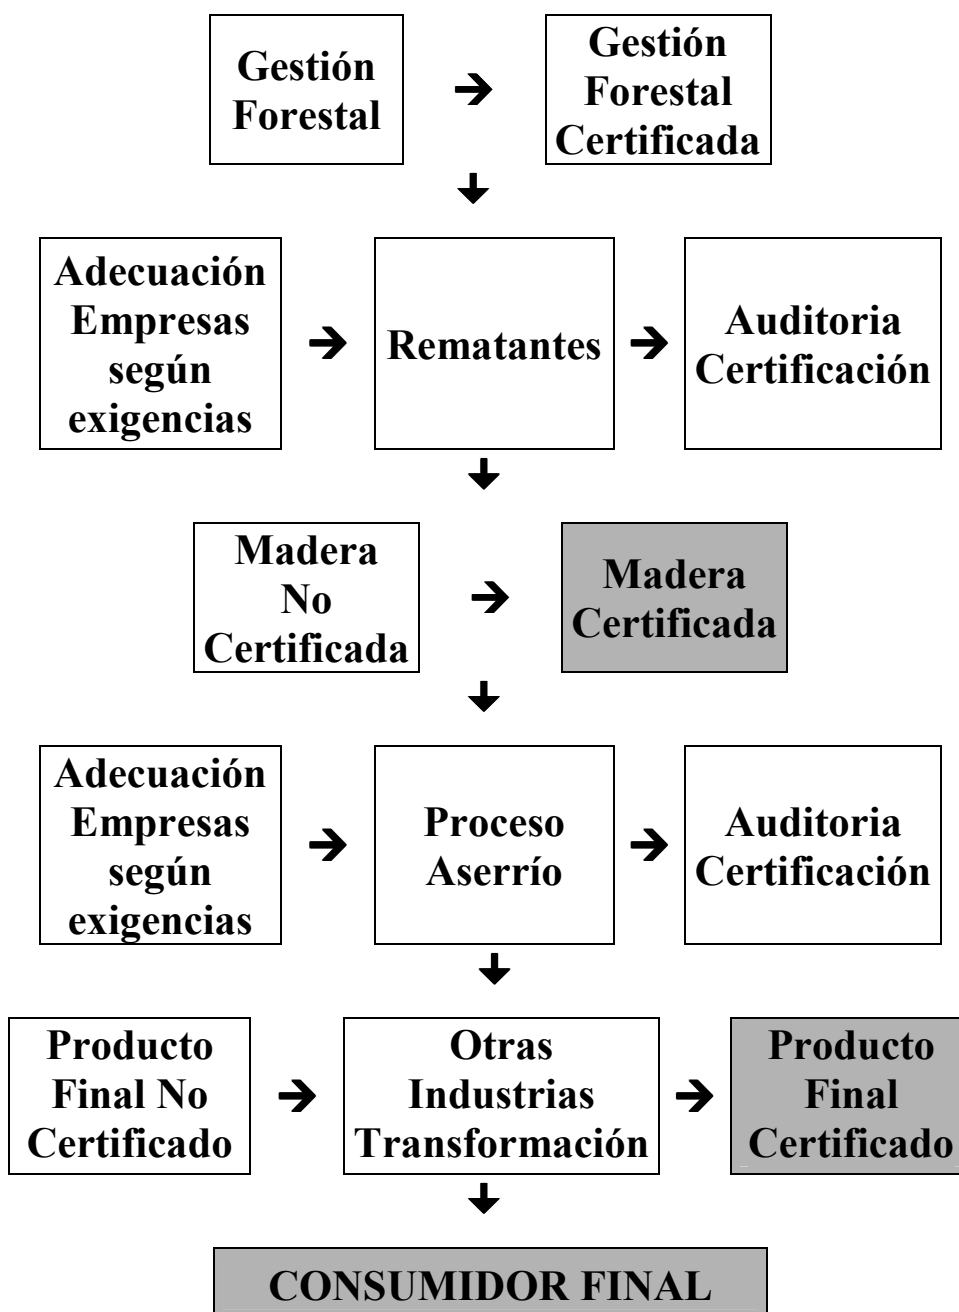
Gestión Forestal

Gestión Forestal Certificada

Adecuación Empresas según exigencias

Rematantes

Auditoria Certificación

Madera No Certificada

Madera Certificada

Adecuación Empresas según exigencias

Proceso Aserrío

Auditoria Certificación

Producto Final No Certificado

Otras Industrias Transformación

Producto Final Certificado

CONSUMIDOR FINAL